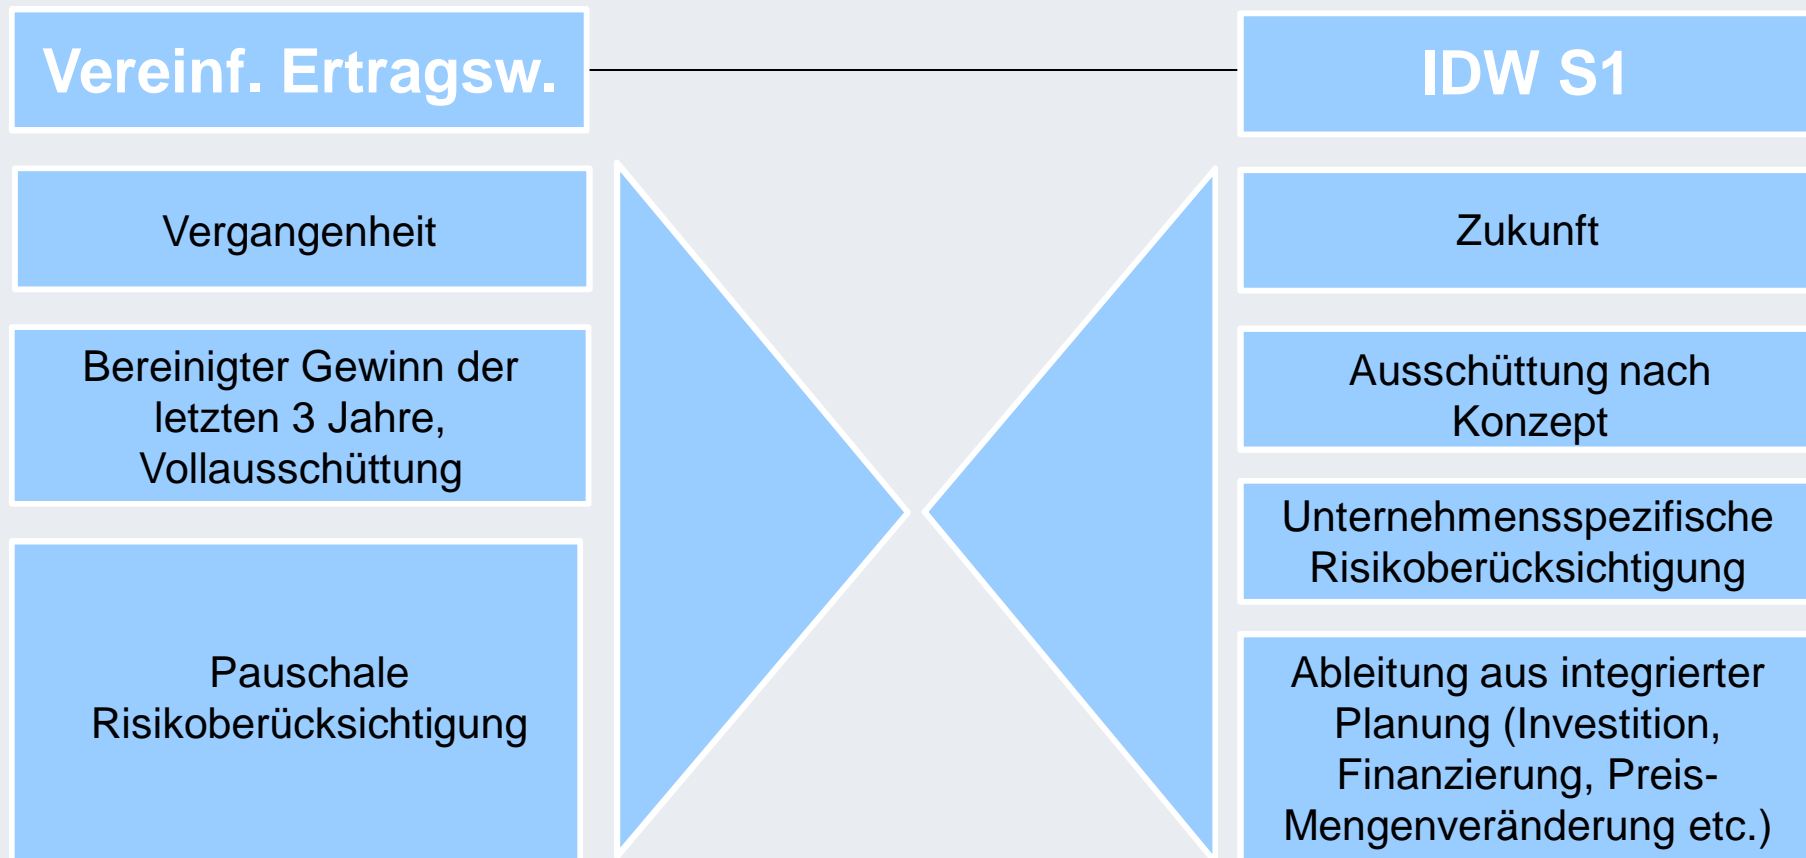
Vereinf. Ertragsw.

IDW S1

Vergangenheit

Zukunft

Bereinigter Gewinn der letzten 3 Jahre, Vollausschüttung

Ausschüttung nach Konzept

Unternehmensspezifische Risikoberücksichtigung

Pauschale Risikoberücksichtigung

Ableitung aus integrierter Planung (Investition, Finanzierung, Preis-Mengenveränderung etc.)